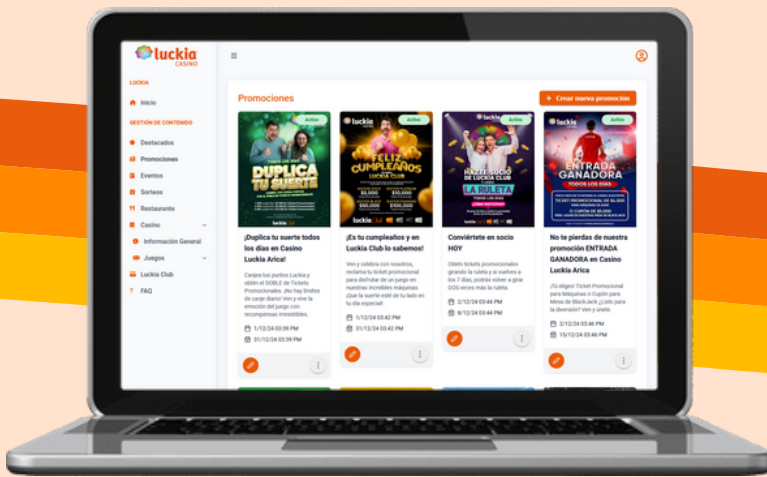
luckia CASINO

LUCKIA
Inicio
GESTIÓN DE CONTENIDO
Destacados
Promociones
Eventos
Sorteos
Restaurante
Casino
Información General
Juegos
Luckia Club
FAQ

Promociones
+ Crear nueva promoción

Activo
DUPLICA TU SUERTE
¡Duplica tu suerte todos los días en Casino Luckia Arica!
Canjea tus puntos Luckia y obtén el DOBLE de Tickets Promocionales. ¡No hay límites de canje diario! Ven y vive la emoción del juego con recompensas increíbles.
1/12/24 03:39 PM
31/12/24 03:39 PM

Activo
¡FELIZ CUMPLEAÑOS!
LUCKIA CLUB
¡Es tu cumpleaños y en Luckia Club lo sabemos!
Ven y celebra con nosotros, reclama tu ticket promocional para disfrutar de un juego en nuestras increíbles máquinas. ¡Que la suerte esté de tu lado en tu día especial!
1/12/24 03:42 PM
31/12/24 03:42 PM

Activo
¡HAZTE SOCIO DE LUCKIA CLUB
LA RULETA
Conviértete en socio HOY
Obtén tickets promocionales girando la ruleta y si vuelves a los 7 días, podrás volver a girar DOS veces más la ruleta.
1/12/24 03:44 PM
9/12/24 03:44 PM

Activo
ENTRADA GANADORA
TODOS LOS DÍAS
No te pierdas de nuestra promoción ENTRADA GANADORA en Casino Luckia Arica
¡Tú eliges! Ticket Promocional para Máquinas o Cupón para Mesa de BlackJack ¿Listo para la diversión? Ven y únete.
2/12/24 03:46 PM
15/12/24 03:46 PM